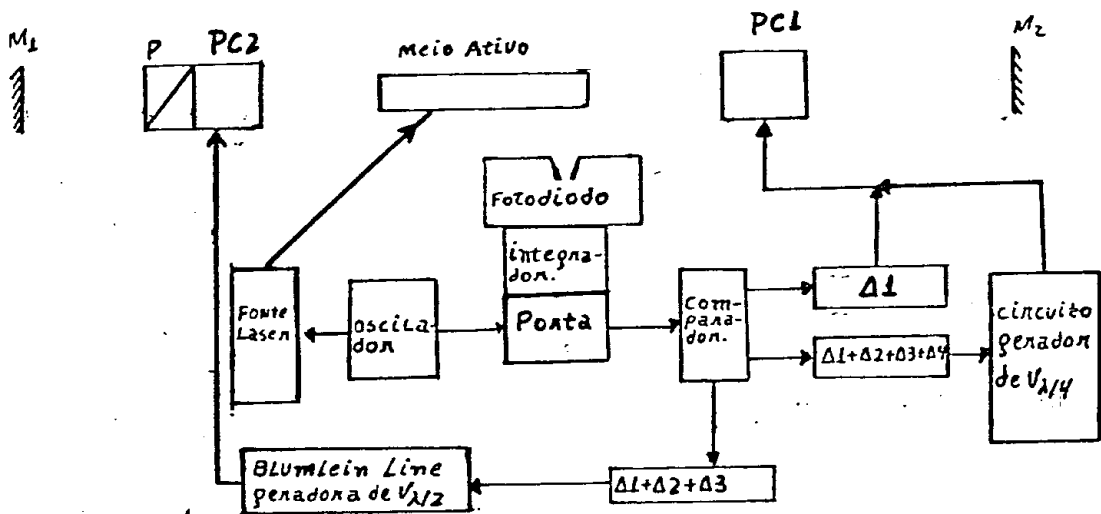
$M_1$

P

PC2

Meio Ativo

PC1

$M_2$

Fotodiodo

integrador

Fonte Laser

oscilador

Porta

comparador

$\Delta 1$

$\Delta 1+\Delta 2+\Delta 3+\Delta 4$

circuito gerador de $V_{\lambda/4}$

Blumlein Line geradora de $V_{\lambda/2}$

$\Delta 1+\Delta 2+\Delta 3$